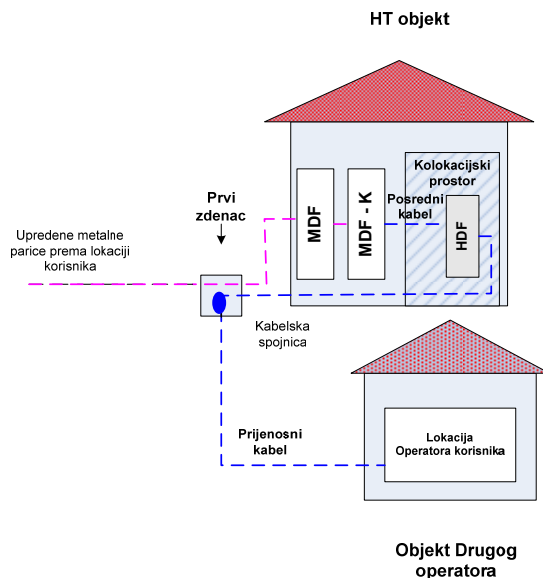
HT objekt

Prvi zdenac

Upredene metalne parice prema lokaciji korisnika

MDF

MDF - K

Kolokacijski prostor

Posredni kabel

HDF

Kabelska spojnica

Prijenosni kabel

Lokacija Operatora korisnika

Objekt Drugog operatora